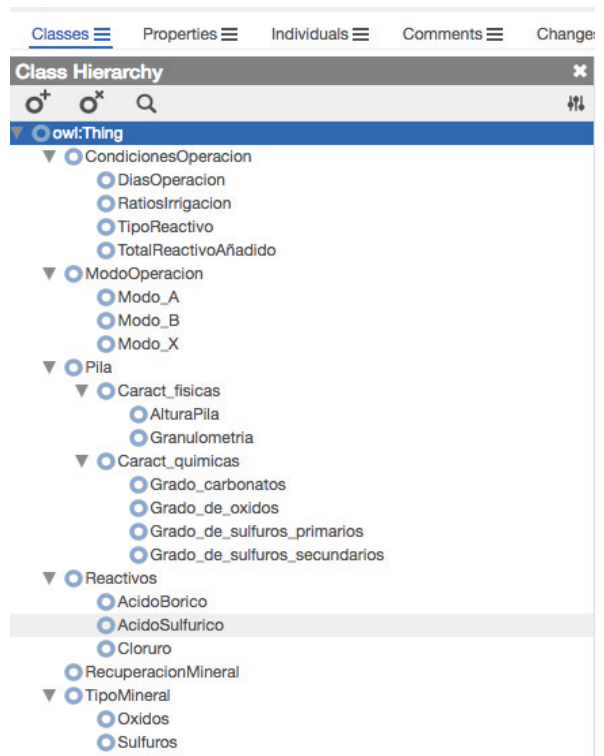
Classes ☰ Properties ☰ Individuals ☰ Comments ☰ Change

Class Hierarchy

owl:Thing
CondicionesOperacion
DiasOperacion
RatiosIrrigacion
TipoReactivo
TotalReactivoAñadido
ModoOperacion
Modo_A
Modo_B
Modo_X
Pila
Caract_fisicas
AlturaPila
Granulometria
Caract_quimicas
Grado_carbonatos
Grado_de_oxidos
Grado_de_sulfuros_primarios
Grado_de_sulfuros_secundarios
Reactivos
AcidoBorico
AcidoSulfurico
Cloruro
RecuperacionMineral
TipoMineral
Oxidos
Sulfuros